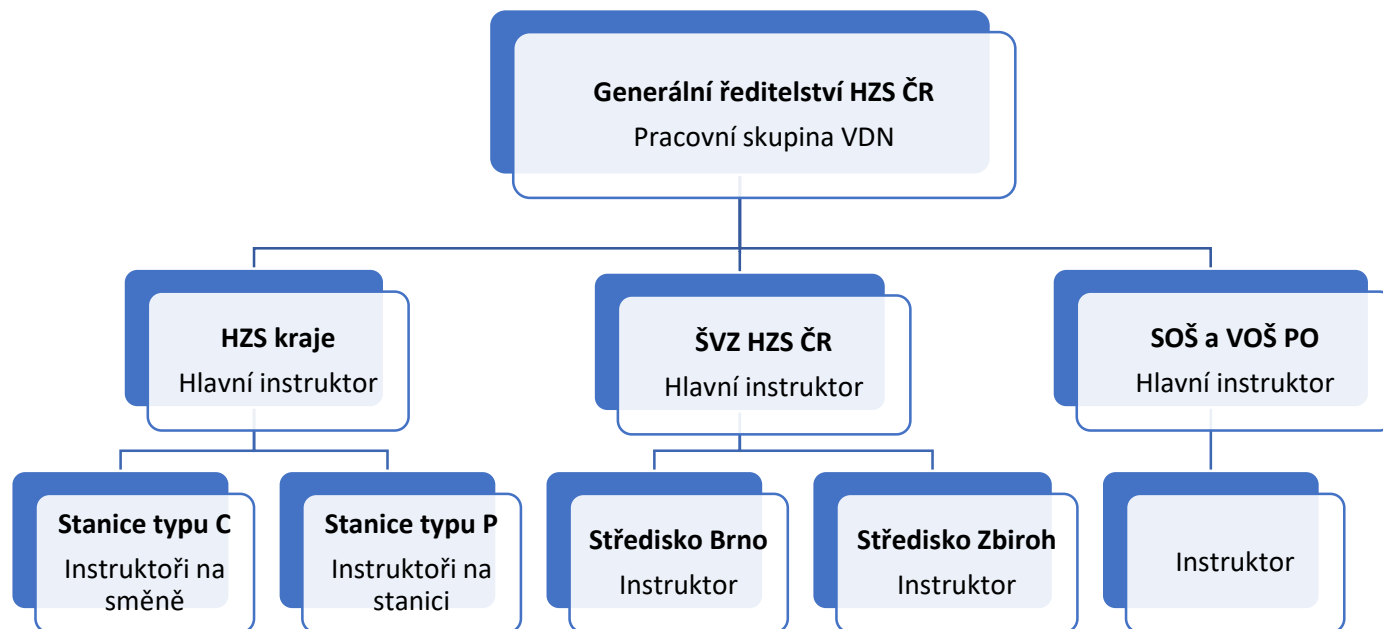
**Generální ředitelství HZS ČR**
Pracovní skupina VDN

**HZS kraje**
Hlavní instruktor

**ŠVZ HZS ČR**
Hlavní instruktor

**SOŠ a VOŠ PO**
Hlavní instruktor

**Stanice typu C**
Instruktoři na směně

**Stanice typu P**
Instruktoři na stanici

**Středisko Brno**
Instruktor

**Středisko Zbiroh**
Instruktor

Instruktor